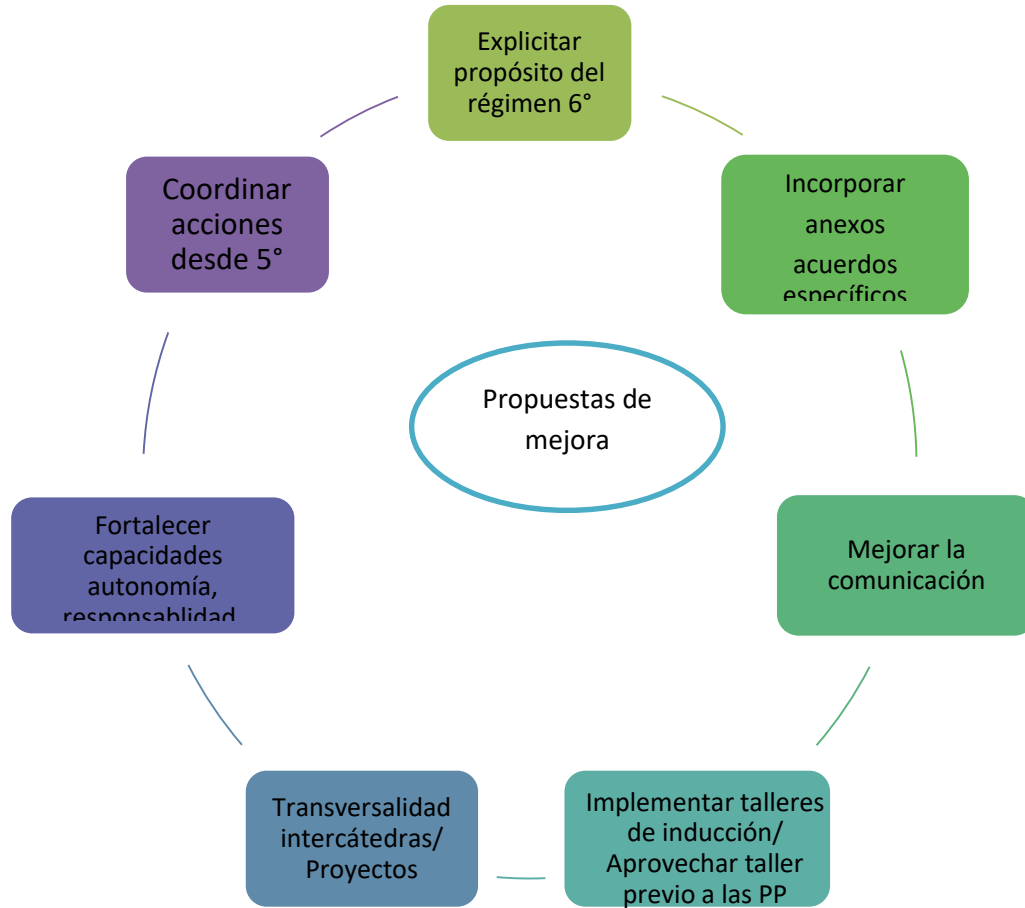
Explicitar propósito del régimen 6°

Incorporar anexos acuerdos específicos

Mejorar la comunicación

Implementar talleres de inducción/ Aprovechar taller previo a las PP

Transversalidad intercátedras/ Proyectos

Fortalecer capacidades autonomía, responsablidad

Coordinar acciones desde 5°

Propuestas de mejora